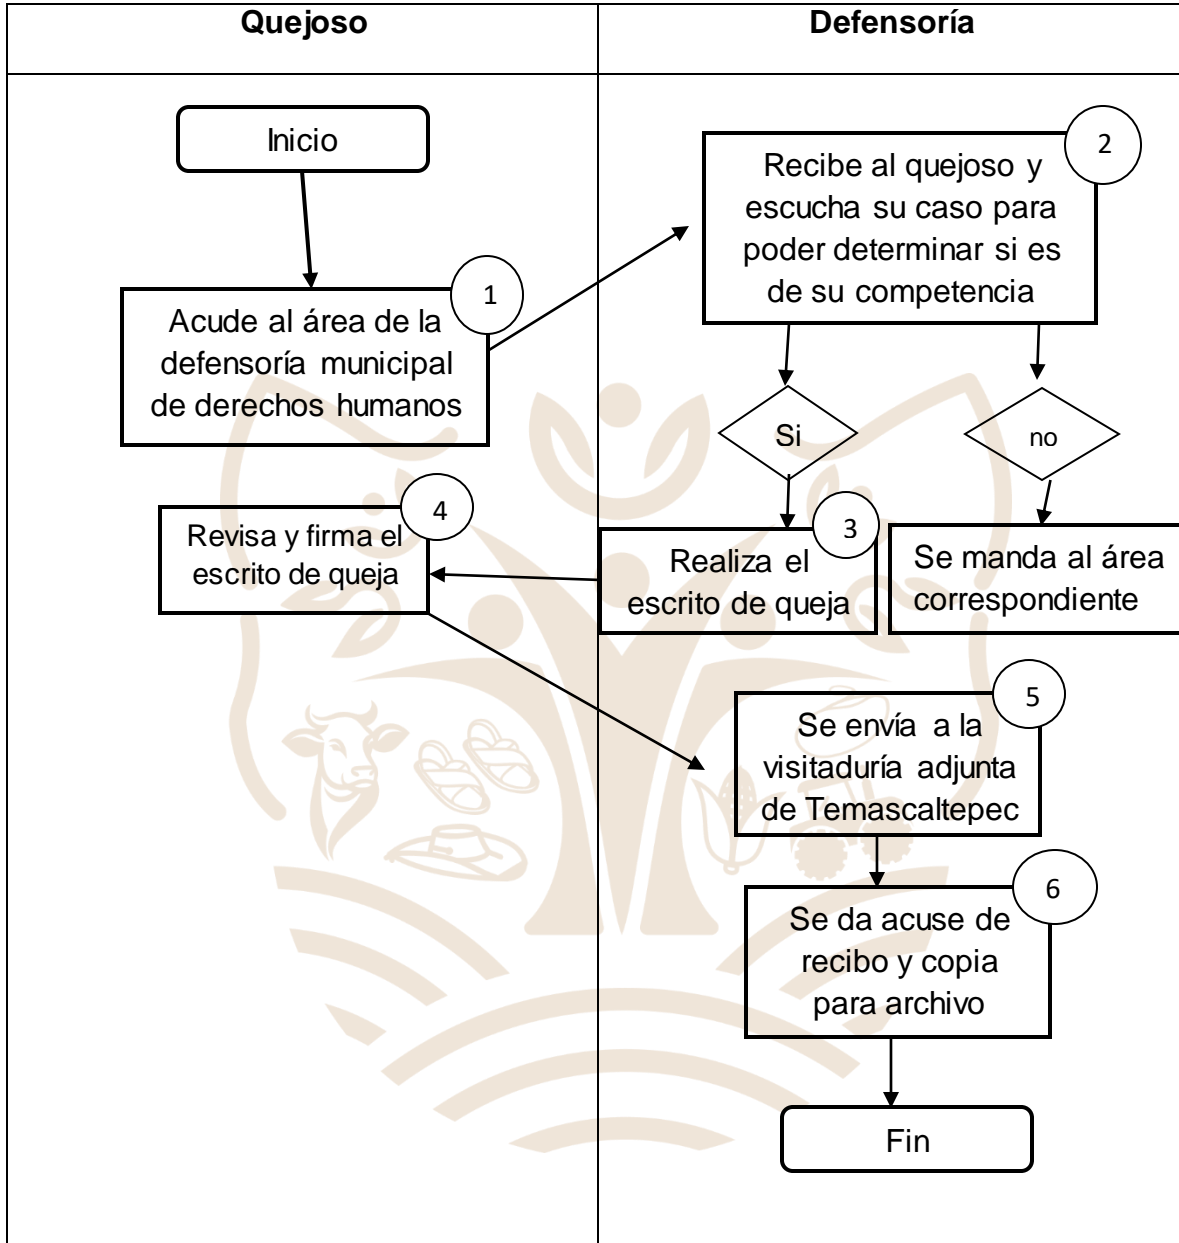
| Quejoso | Defensoría |
|---|---|

Inicio

1
Acude al área de la defensoría municipal de derechos humanos

2
Recibe al quejoso y escucha su caso para poder determinar si es de su competencia

Si

no

3
Realiza el escrito de queja

Se manda al área correspondiente

4
Revisa y firma el escrito de queja

5
Se envía a la visitaduría adjunta de Temascaltepec

6
Se da acuse de recibo y copia para archivo

Fin